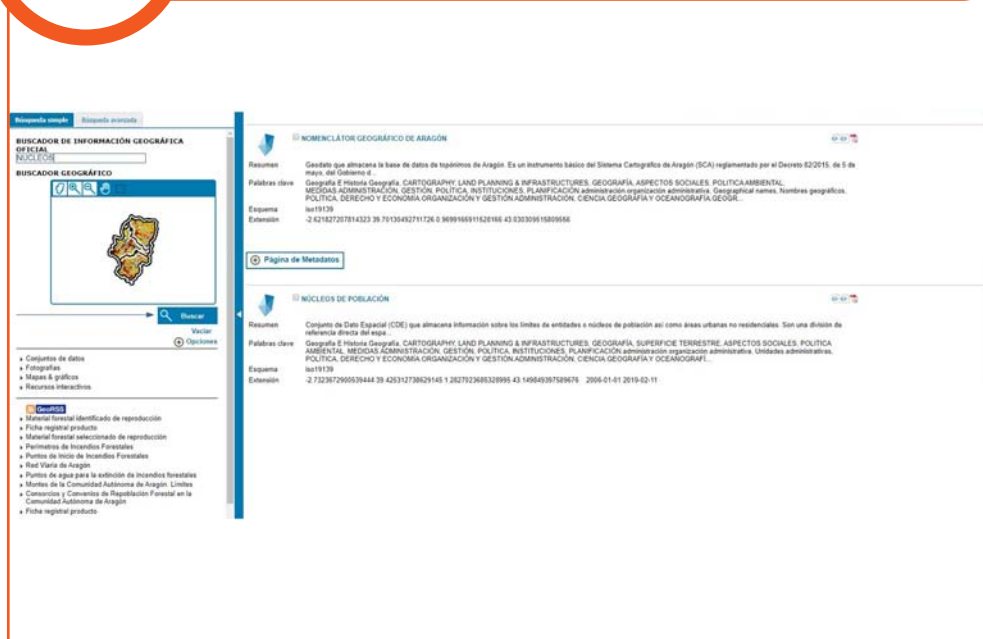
Búsqueda simple | Búsqueda avanzada

BUSCADOR DE INFORMACIÓN GEOGRÁFICA OFICIAL
NÚCLEOS

BUSCADOR GEOGRÁFICO

Buscar
Vaciar
Opciones

Conjuntos de datos
Fotografías
Mapas & gráficos
Recursos interactivos

GeoRSS
Material forestal identificado de reproducción
Ficha registral producto
Material forestal seleccionado de reproducción
Perímetros de Incendios Forestales
Puntos de Inicio de Incendios Forestales
Red Viaria de Aragón
Puntos de agua para la extinción de incendios forestales
Montes de la Comunidad Autónoma de Aragón. Límites
Consorcios y Convenios de Repoblación Forestal en la Comunidad Autónoma de Aragón
Ficha registral producto

NOMENCLÁTOR GEOGRÁFICO DE ARAGÓN

Resumen: Geodato que almacena la base de datos de topónimos de Aragón. Es un instrumento básico del Sistema Cartográfico de Aragón (SCA) reglamentado por el Decreto 62/2015, de 5 de mayo, del Gobierno d...
Palabras clave: Geografía E Historia Geografía, CARTOGRAPHY, LAND PLANNING & INFRASTRUCTURES, GEOGRAFÍA, ASPECTOS SOCIALES, POLITICA AMBIENTAL, MEDIDAS ADMINISTRACIÓN, GESTIÓN, POLÍTICA, INSTITUCIONES, PLANIFICACIÓN administración organización administrativa, Geographical names, Nombres geográficos, POLÍTICA, DERECHO Y ECONOMÍA ORGANIZACIÓN Y GESTIÓN ADMINISTRACIÓN, CIENCIA GEOGRAFÍA Y OCEANOGRAFÍA GEOGR...
Esquema: iso19139
Extensión: -2.621827207814323 39.70130492711726 0.9699166911628166 43.030309515809666

Página de Metadatos

NÚCLEOS DE POBLACIÓN

Resumen: Conjunto de Dato Espacial (CDE) que almacena información sobre los límites de entidades o núcleos de población así como áreas urbanas no residenciales. Son una división de referencia directa del espa...
Palabras clave: Geografía E Historia Geografía, CARTOGRAPHY, LAND PLANNING & INFRASTRUCTURES, GEOGRAFÍA, SUPERFICIE TERRESTRE, ASPECTOS SOCIALES, POLITICA AMBIENTAL, MEDIDAS ADMINISTRACIÓN, GESTIÓN, POLÍTICA, INSTITUCIONES, PLANIFICACIÓN administración organización administrativa, Unidades administrativas, POLÍTICA, DERECHO Y ECONOMÍA ORGANIZACIÓN Y GESTIÓN ADMINISTRACIÓN, CIENCIA GEOGRAFÍA Y OCEANOGRAFÍ...
Esquema: iso19139
Extensión: -2.7323672900539444 39.425312738629145 1.2827923685328995 43.149849397589676 2006-01-01 2019-02-11